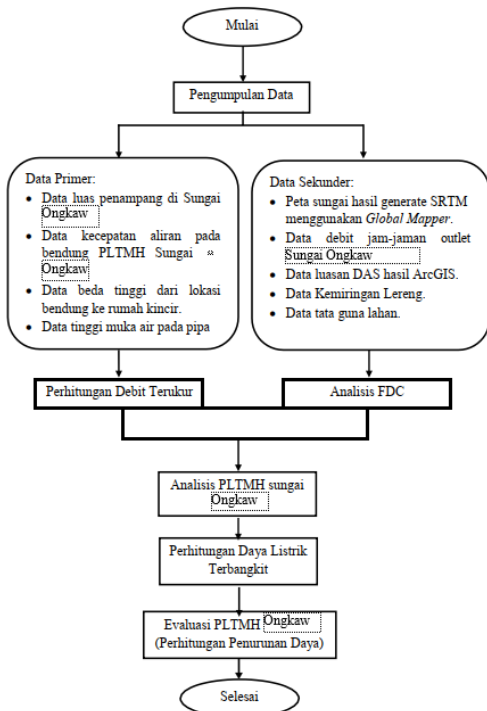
Mulai

Pengumpulan Data

Data Primer:
- Data luas penampang di Sungai Ongkaw
- Data kecepatan aliran pada bendung PLTMH Sungai Ongkaw
- Data beda tinggi dari lokasi bendung ke rumah kincir.
- Data tinggi muka air pada pipa

Data Sekunder:
- Peta sungai hasil generate SRTM menggunakan *Global Mapper*.
- Data debit jam-jaman outlet Sungai Ongkaw
- Data luasan DAS hasil ArcGIS.
- Data Kemiringan Lereng.
- Data tata guna lahan.

Perhitungan Debit Terukur

Analisis FDC

Analisis PLTMH sungai Ongkaw

Perhitungan Daya Listrik Terbangkit

Evaluasi PLTMH Ongkaw (Perhitungan Penurunan Daya)

Selesai